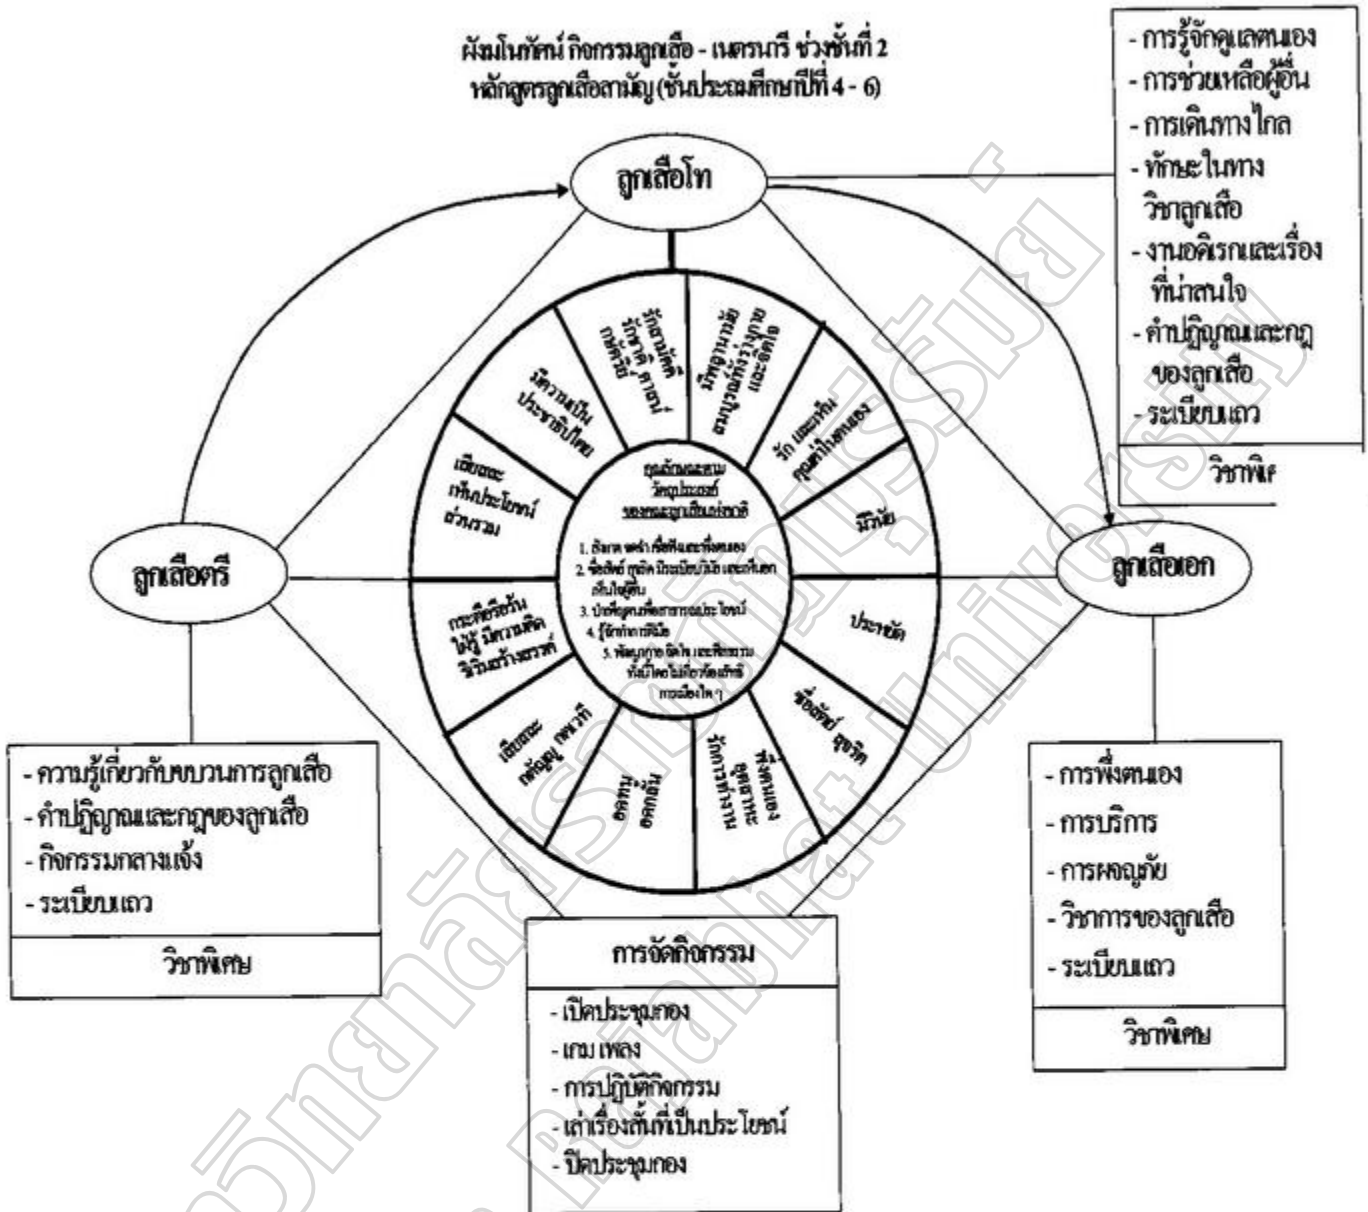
ผังมโนทัศน์ กิจกรรมลูกเสือ - เนตรนารี ช่วงชั้นที่ 2
หลักสูตรลูกเสือสามัญ (ชั้นประถมศึกษาปีที่ 4 - 6)

- การรู้จักดูแลตนเอง
- การช่วยเหลือผู้อื่น
- การเดินทางไกล
- ทักษะในทางวิชาลูกเสือ
- งานอดิเรกและเรื่องที่น่าสนใจ
- คำปฏิญาณและกฎของลูกเสือ
- ระเบียบแถว

วิชาพิเศษ

ลูกเสือโท

รักชาติ ศาสน์ กษัตริย์

มีสุขภาวะที่ร่างกาย สมบูรณ์ และจิตใจ

รัก และเห็นคุณค่าในตนเอง

มีวินัย

ประหยัด

ซื่อสัตย์ สุจริต

พึ่งตนเอง มีทักษะ รักการทำงาน

อดทน อดกลั้น

เสียสละ กตัญญู กตเวที

กระตือรือร้น ใฝ่รู้ มีความคิดริเริ่มสร้างสรรค์

เสียสละ เห็นประโยชน์ส่วนรวม

มีความเป็นประชาธิปไตย

คุณลักษณะตามวัตถุประสงค์ของคณะลูกเสือแห่งชาติ
1. ฮึกเหิม หล่า เชื่อฟังและพึ่งตนเอง
2. ซื่อสัตย์ สุจริต มีระเบียบวินัย และเห็นอกเห็นใจผู้อื่น
3. บำเพ็ญตนเพื่อสาธารณประโยชน์
4. รู้จักทำการฝีมือ
5. พัฒนากาย ศีลใจ และศีลธรรม ที่ไม่เกี่ยวข้องกับการเมืองใด ๆ

ลูกเสือตรี

ลูกเสือเอก

- ความรู้เกี่ยวกับขบวนการลูกเสือ
- คำปฏิญาณและกฎของลูกเสือ
- กิจกรรมกลางแจ้ง
- ระเบียบแถว

วิชาพิเศษ

การจัดกิจกรรม
- เปิดประชุมกอง
- เกม เพลง
- การปฏิบัติกิจกรรม
- เล่าเรื่องสั้นที่เป็นประโยชน์
- ปิดประชุมกอง

- การพึ่งตนเอง
- การบริการ
- การผจญภัย
- วิชาการของลูกเสือ
- ระเบียบแถว

วิชาพิเศษ